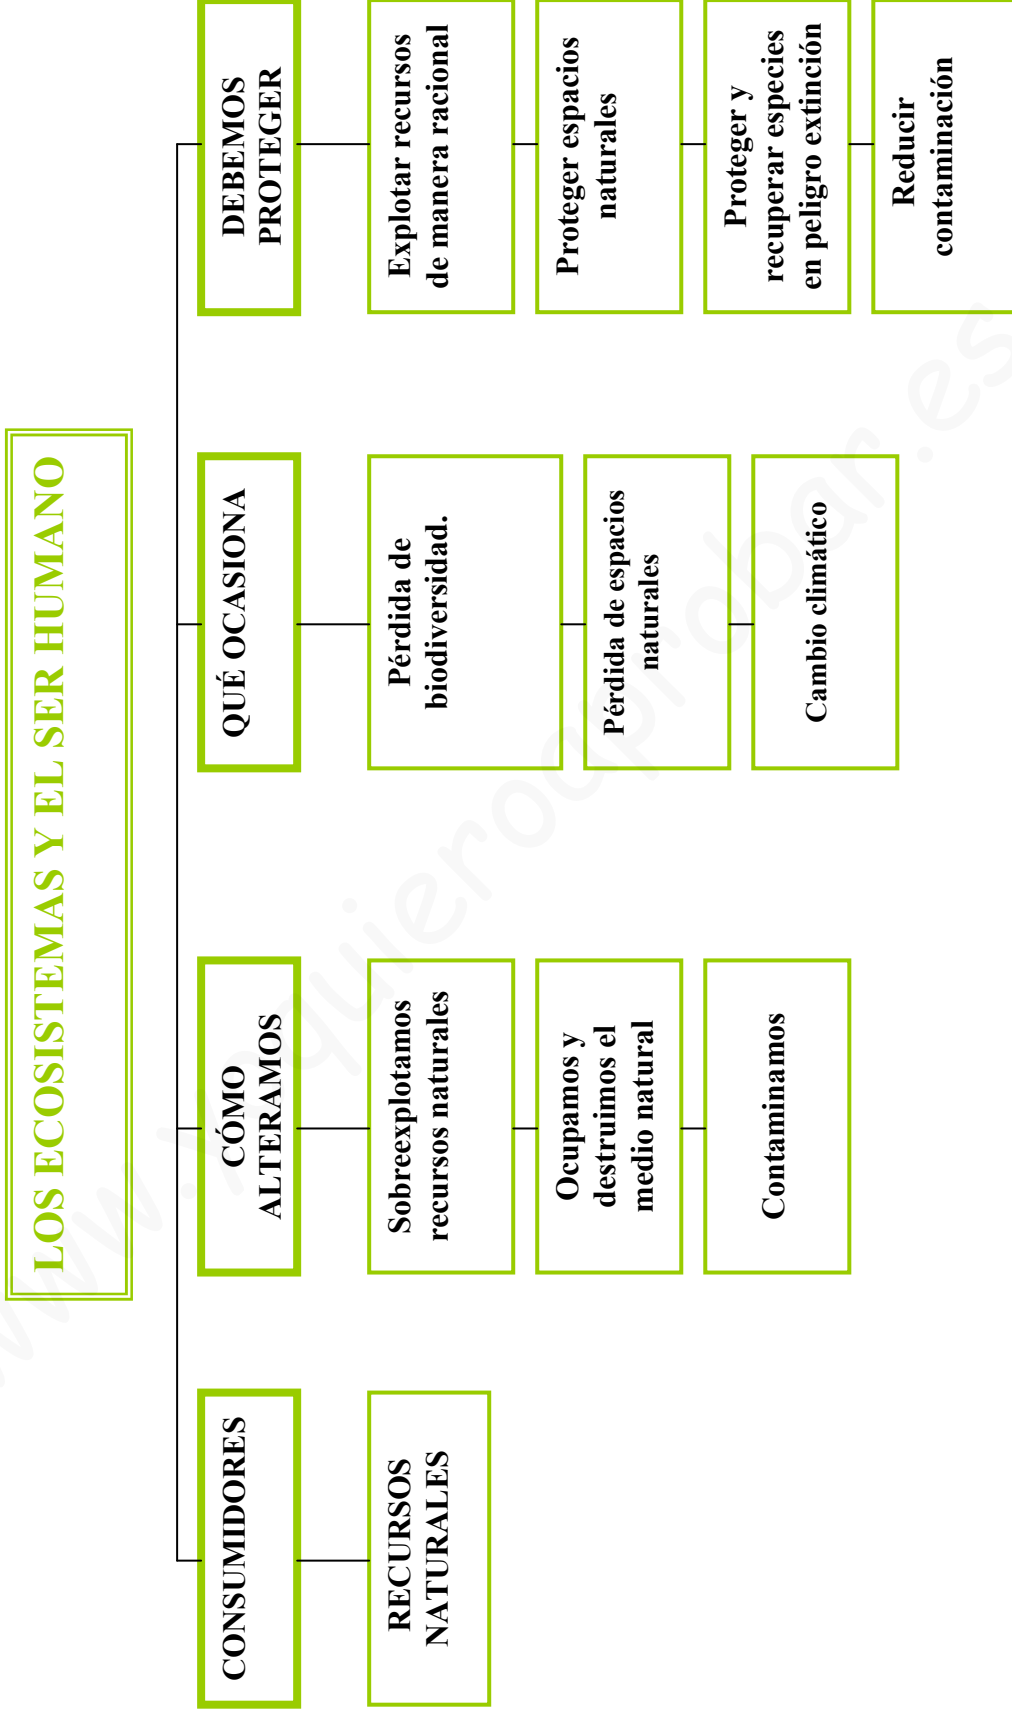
LOS ECOSISTEMAS Y EL SER HUMANO

CONSUMIDORES

RECURSOS NATURALES

CÓMO ALTERAMOS

Sobreexplotamos recursos naturales

Ocupamos y destruimos el medio natural

Contaminamos

QUÉ OCASIONA

Pérdida de biodiversidad.

Pérdida de espacios naturales

Cambio climático

DEBEMOS PROTEGER

Explotar recursos de manera racional

Proteger espacios naturales

Proteger y recuperar especies en peligro extinción

Reducir contaminación

www.yoquieroaprobar.es